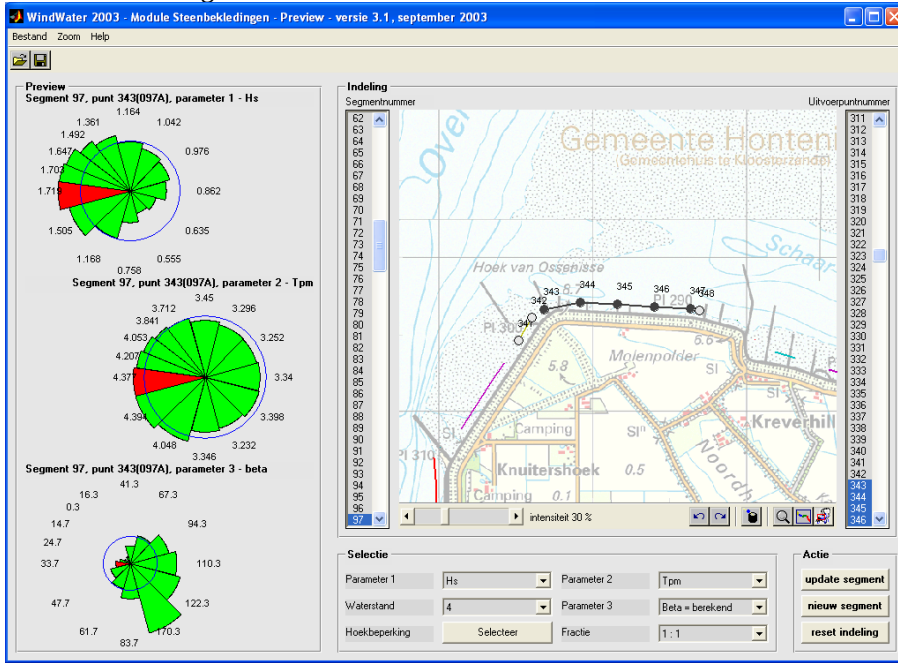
WindWater 2003 - Module Steenbekledingen - Preview - versie 3.1, september 2003

Bestand Zoom Help

Preview

Segment 97, punt 343(097A), parameter 1 - Hs

1.164
1.361
1.042
1.492
1.647
0.976
1.703
1.718
0.862
1.505
0.635
1.168
0.555
0.758

Segment 97, punt 343(097A), parameter 2 - Tpm

3.45
3.712
3.296
3.841
4.053
3.252
4.207
4.37
3.34
4.394
3.398
4.048
3.232
3.346

Segment 97, punt 343(097A), parameter 3 - beta

41.3
16.3
67.3
0.3
14.7
94.3
24.7
33.7
110.3
47.7
122.3
61.7
170.3
83.7

Indeling

Segmentnummer

Uitvoerpuntnummer

62 63 64 65 66 67 68 69 70 71 72 73 74 75 76 77 78 79 80 81 82 83 84 85 86 87 88 89 90 91 92 93 94 95 96 97

Gemeente Honten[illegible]
(Gemeentehuis te Kloosterzande)

Ove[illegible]

Schaar

Hoek van Ossenisse

343 344 345 346 347 348
342
341
Pl 290
Pl 300
6.6
5.8
Molenpolder
SI
SI
Camping
SI
Kreverhil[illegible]
Pl 310
Knuitershoek
0.5
Noordh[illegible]
Camping
0.1

311 312 313 314 315 316 317 318 319 320 321 322 323 324 325 326 327 328 329 330 331 332 333 334 335 336 337 338 339 340 341 342 343 344 345 346

intensiteit 30 %

Selectie

Parameter 1 Hs
Parameter 2 Tpm
Waterstand 4
Parameter 3 Beta = berekend
Hoekbeperking Selecteer
Fractie 1 : 1

Actie

update segment
nieuw segment
reset indeling